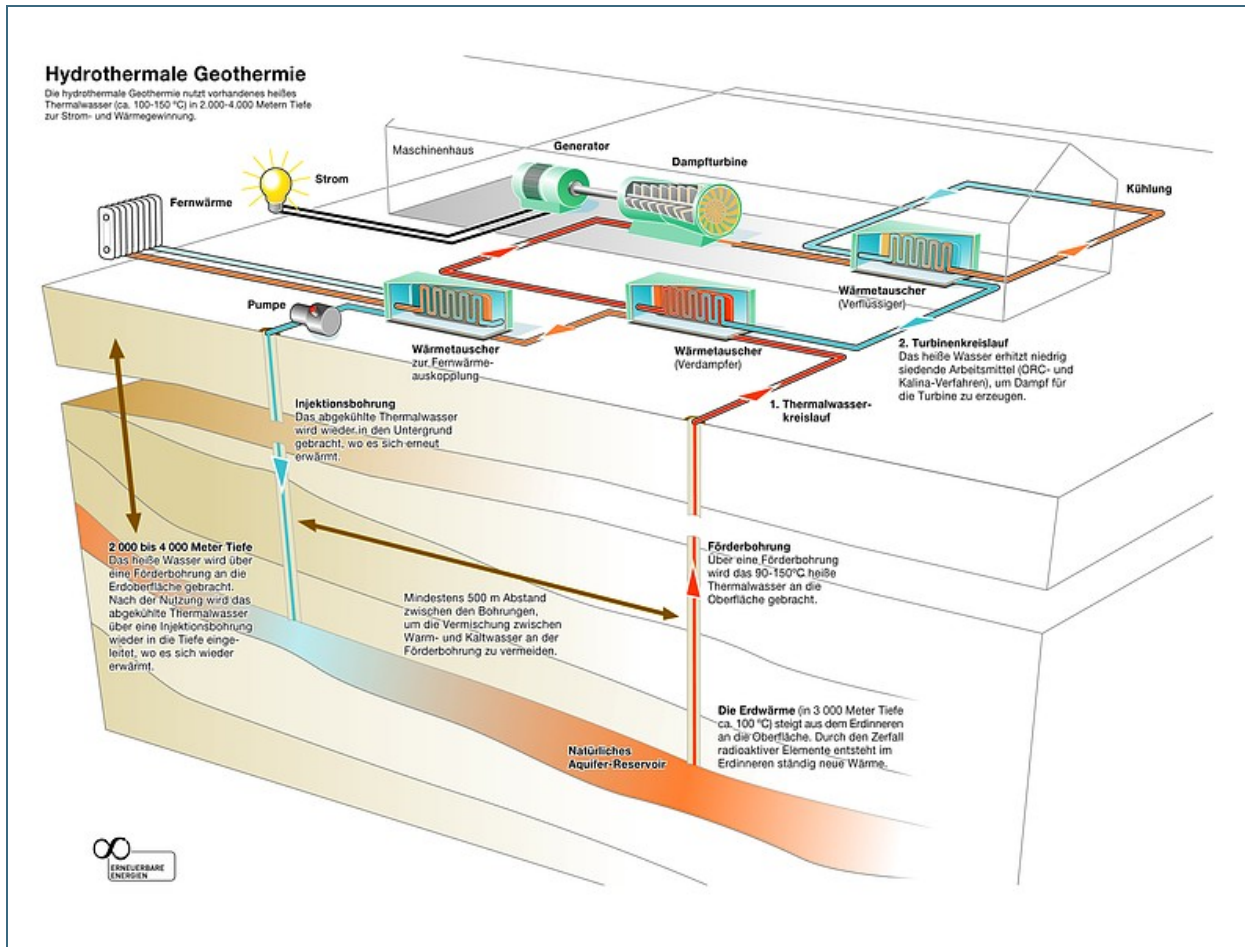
Hydrothermale Geothermie
Die hydrothermale Geothermie nutzt vorhandenes heißes Thermalwasser (ca. 100-150 °C) in 2.000-4.000 Metern Tiefe zur Strom- und Wärmegewinnung.

Maschinenhaus

Generator

Dampfturbine

Kühlung

Strom

Fernwärme

Pumpe

Wärmetauscher zur Fernwärmeauskopplung

Wärmetauscher (Verdampfer)

Wärmetauscher (Verflüssiger)

2. Turbinenkreislauf
Das heiße Wasser erhitzt niedrig siedende Arbeitsmittel (ORC- und Kalina-Verfahren), um Dampf für die Turbine zu erzeugen.

1. Thermalwasserkreislauf

Injektionsbohrung
Das abgekühlte Thermalwasser wird wieder in den Untergrund gebracht, wo es sich erneut erwärmt.

2 000 bis 4 000 Meter Tiefe
Das heiße Wasser wird über eine Förderbohrung an die Erdoberfläche gebracht. Nach der Nutzung wird das abgekühlte Thermalwasser über eine Injektionsbohrung wieder in die Tiefe eingeleitet, wo es sich wieder erwärmt.

Mindestens 500 m Abstand zwischen den Bohrungen, um die Vermischung zwischen Warm- und Kaltwasser an der Förderbohrung zu vermeiden.

Förderbohrung
Über eine Förderbohrung wird das 90-150°C heiße Thermalwasser an die Oberfläche gebracht.

Die Erdwärme (in 3 000 Meter Tiefe ca. 100 °C) steigt aus dem Erdinneren an die Oberfläche. Durch den Zerfall radioaktiver Elemente entsteht im Erdinneren ständig neue Wärme.

Natürliches Aquifer-Reservoir

ERNEUERBARE ENERGIEN